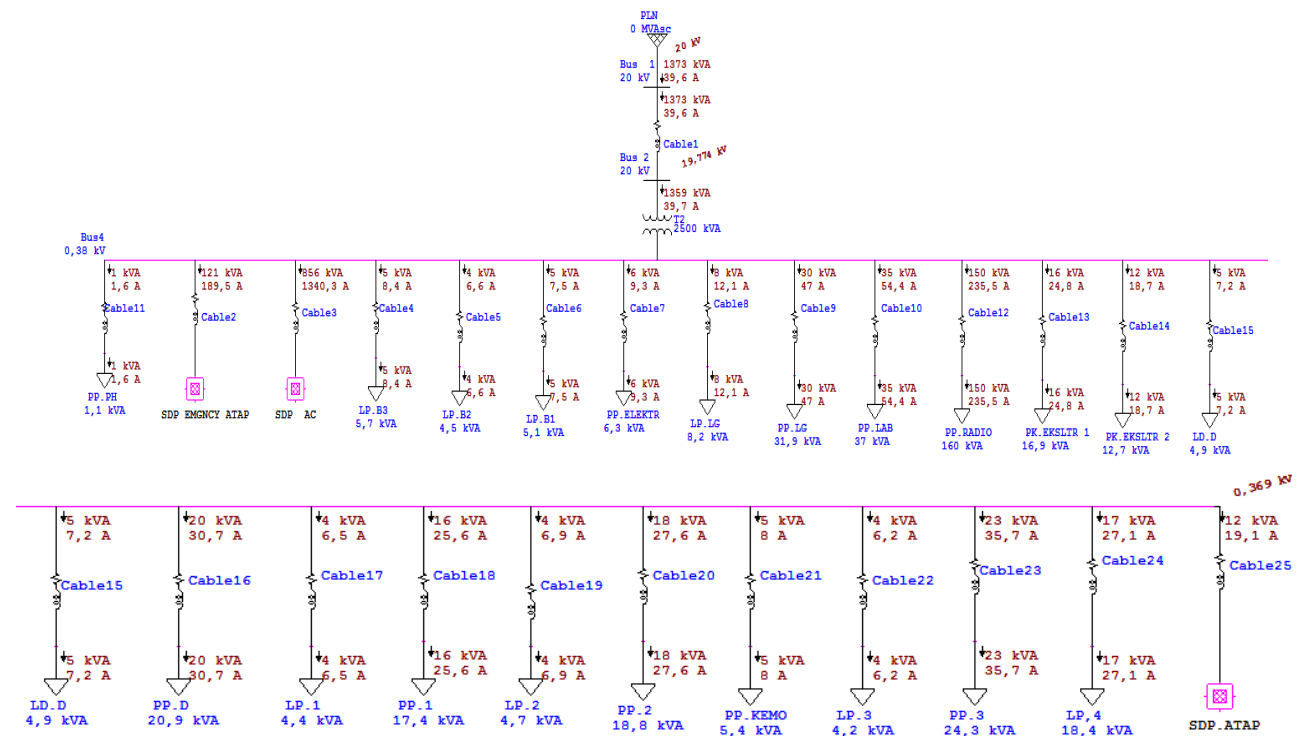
PLN
0 MVAsc
20 kV
Bus 1
20 kV
1373 kVA
39,6 A
1373 kVA
39,6 A
Cable1
Bus 2
20 kV
19,774 kV
1359 kVA
39,7 A
T2
2500 kVA
Bus4
0,38 kV

1 kVA
1,6 A
Cable11
1 kVA
1,6 A
PP.PH
1,1 kVA

121 kVA
189,5 A
Cable2
SDP EMGNCY ATAP

856 kVA
1340,3 A
Cable3
SDP AC

5 kVA
8,4 A
Cable4
5 kVA
8,4 A
LP.B3
5,7 kVA

4 kVA
6,6 A
Cable5
4 kVA
6,6 A
LP.B2
4,5 kVA

5 kVA
7,5 A
Cable6
5 kVA
7,5 A
LP.B1
5,1 kVA

6 kVA
9,3 A
Cable7
6 kVA
9,3 A
PP.ELEKTR
6,3 kVA

8 kVA
12,1 A
Cable8
8 kVA
12,1 A
LP.LG
8,2 kVA

30 kVA
47 A
Cable9
30 kVA
47 A
PP.LG
31,9 kVA

35 kVA
54,4 A
Cable10
35 kVA
54,4 A
PP.LAB
37 kVA

150 kVA
235,5 A
Cable12
150 kVA
235,5 A
PP.RADIO
160 kVA

16 kVA
24,8 A
Cable13
16 kVA
24,8 A
PK.EKSLTR 1
16,9 kVA

12 kVA
18,7 A
Cable14
12 kVA
18,7 A
PK.EKSLTR 2
12,7 kVA

5 kVA
7,2 A
Cable15
5 kVA
7,2 A
LD.D
4,9 kVA

0,369 kV

5 kVA
7,2 A
Cable15
5 kVA
7,2 A
LD.D
4,9 kVA

20 kVA
30,7 A
Cable16
20 kVA
30,7 A
PP.D
20,9 kVA

4 kVA
6,5 A
Cable17
4 kVA
6,5 A
LP.1
4,4 kVA

16 kVA
25,6 A
Cable18
16 kVA
25,6 A
PP.1
17,4 kVA

4 kVA
6,9 A
Cable19
4 kVA
6,9 A
LP.2
4,7 kVA

18 kVA
27,6 A
Cable20
18 kVA
27,6 A
PP.2
18,8 kVA

5 kVA
8 A
Cable21
5 kVA
8 A
PP.KEMO
5,4 kVA

4 kVA
6,2 A
Cable22
4 kVA
6,2 A
LP.3
4,2 kVA

23 kVA
35,7 A
Cable23
23 kVA
35,7 A
PP.3
24,3 kVA

17 kVA
27,1 A
Cable24
17 kVA
27,1 A
LP.4
18,4 kVA

12 kVA
19,1 A
Cable25
SDP.ATAP